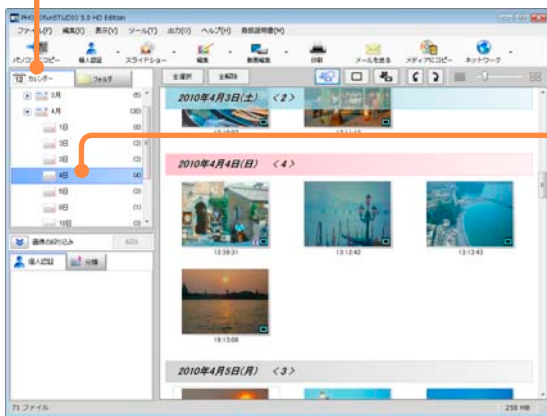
PHOTOfunSTUDIO 5.0 HD Edition

ファイル(F) 編集(E) 表示(V) ツール(T) 出力(O) ヘルプ(H) 取扱説明書(M)

パソコンにコピー 個人認証 スライドショー 編集 動画編集 印刷 メールを送る メディアにコピー ネットワーク

カレンダー フォルダ

全選択 全解除

3月 (6)
4月 (30)
1日 (6)
2日 (2)
3日 (2)
4日 (4)
5日 (3)
6日 (1)
10日 (3)

画像の絞り込み

個人認証 分類

2010年4月3日(土) 〈2〉

12:10:07 13:11:13

2010年4月4日(日) 〈4〉

12:39:31 13:12:42 13:12:43

19:13:08

2010年4月5日(月) 〈3〉

71 ファイル 258 MB